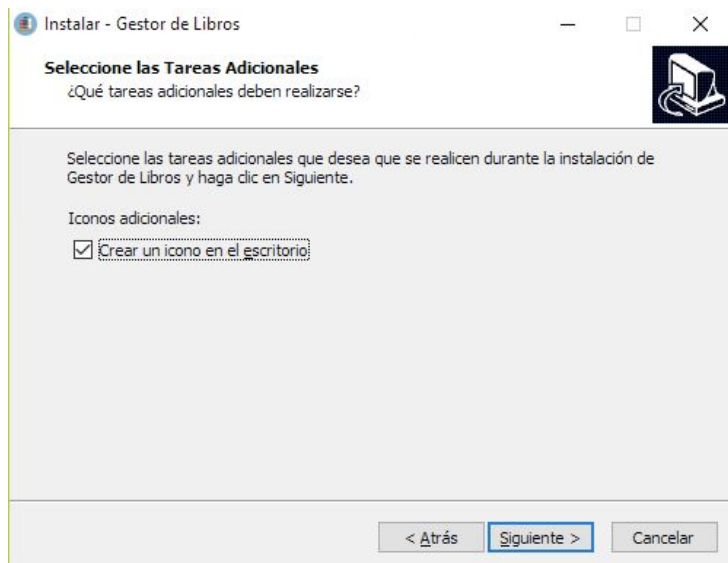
Instalar - Gestor de Libros

Seleccione las Tareas Adicionales
¿Qué tareas adicionales deben realizarse?

Seleccione las tareas adicionales que desea que se realicen durante la instalación de Gestor de Libros y haga clic en Siguiente.

Iconos adicionales:

☑ Crear un icono en el escritorio

< Atrás  Siguiente >  Cancelar